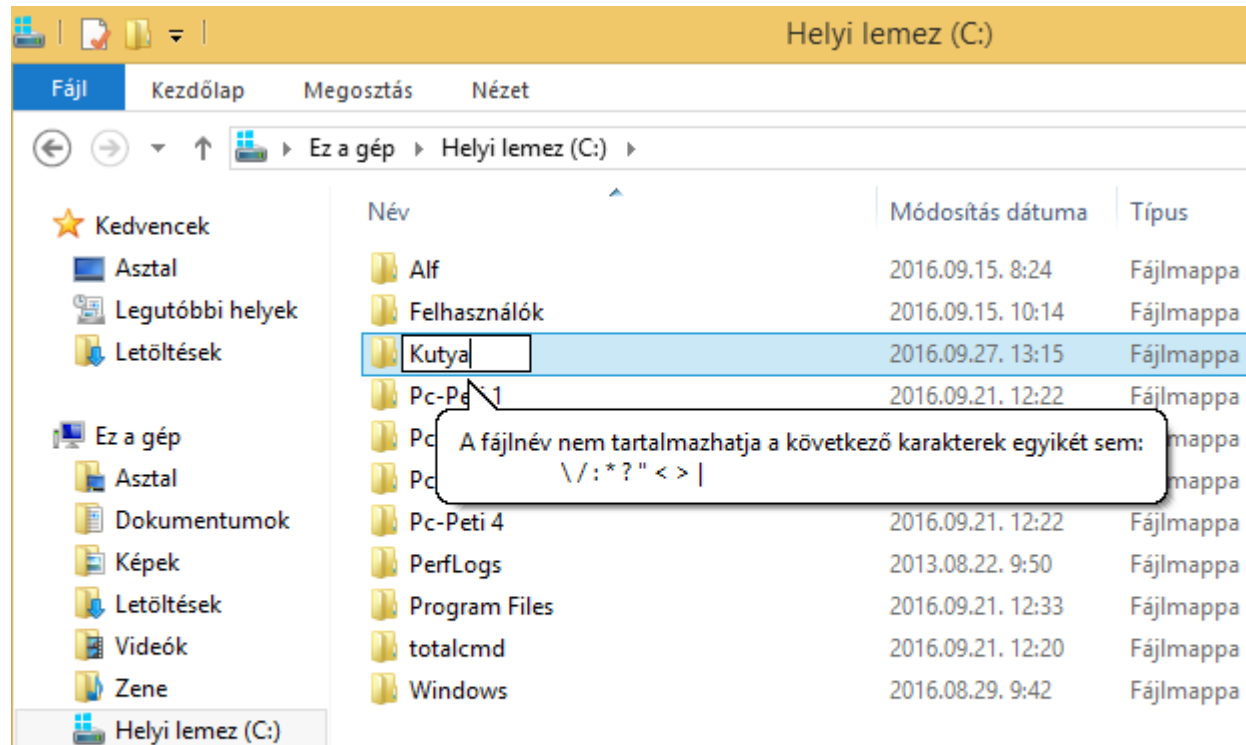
Helyi lemez (C:)

Fájl | Kezdőlap | Megosztás | Nézet

Ez a gép ▸ Helyi lemez (C:) ▸

Kedvencek
Asztal
Legutóbbi helyek
Letöltések

Ez a gép
Asztal
Dokumentumok
Képek
Letöltések
Videók
Zene
Helyi lemez (C:)

| Név | Módosítás dátuma | Típus |
|---|---|---|
| Alf | 2016.09.15. 8:24 | Fájlmappa |
| Felhasználók | 2016.09.15. 10:14 | Fájlmappa |
| Kutya | 2016.09.27. 13:15 | Fájlmappa |
| Pc-Pe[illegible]1 | 2016.09.21. 12:22 | Fájlmappa |
| Pc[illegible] | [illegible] | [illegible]mappa |
| Pc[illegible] | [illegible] | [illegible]mappa |
| Pc-Peti 4 | 2016.09.21. 12:22 | Fájlmappa |
| PerfLogs | 2013.08.22. 9:50 | Fájlmappa |
| Program Files | 2016.09.21. 12:33 | Fájlmappa |
| totalcmd | 2016.09.21. 12:20 | Fájlmappa |
| Windows | 2016.08.29. 9:42 | Fájlmappa |

A fájlnév nem tartalmazhatja a következő karakterek egyikét sem:
\ / : * ? " < > |